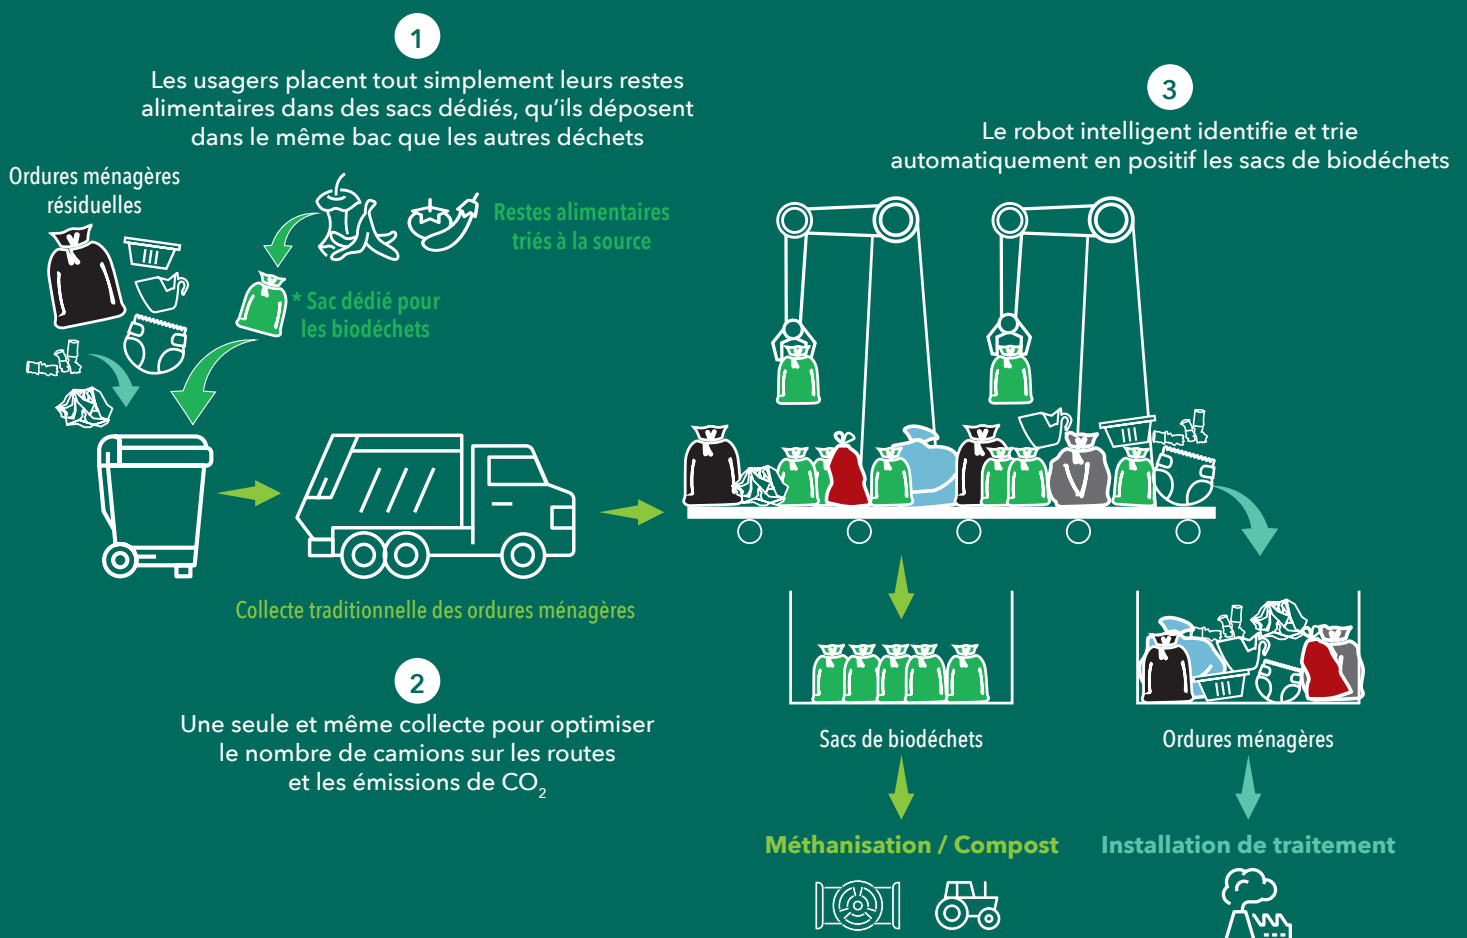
1

Les usagers placent tout simplement leurs restes alimentaires dans des sacs dédiés, qu'ils déposent dans le même bac que les autres déchets

Ordures ménagères résiduelles

Restes alimentaires triés à la source

* Sac dédié pour les biodéchets

Collecte traditionnelle des ordures ménagères

2

Une seule et même collecte pour optimiser le nombre de camions sur les routes et les émissions de $CO_2$

3

Le robot intelligent identifie et trie automatiquement en positif les sacs de biodéchets

Sacs de biodéchets

Ordures ménagères

Méthanisation / Compost

Installation de traitement